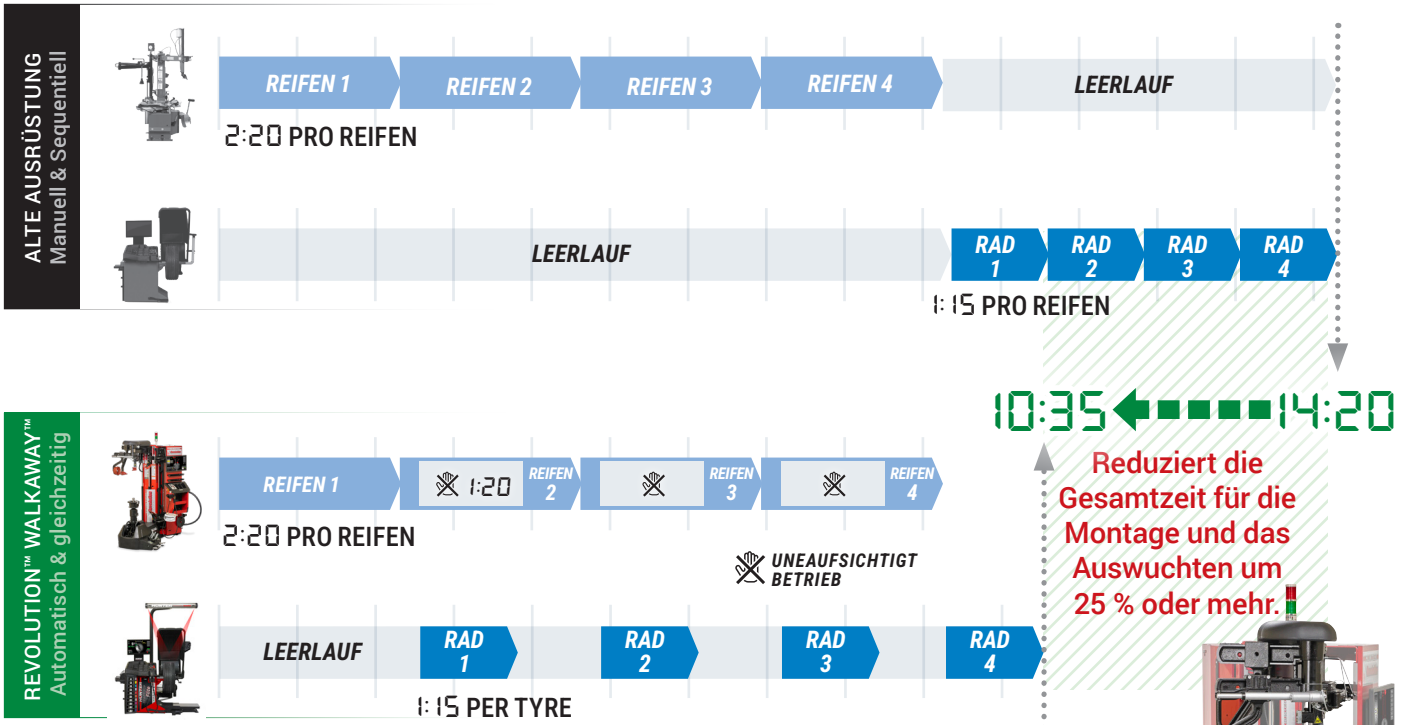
ALTE AUSRÜSTUNG
Manuell & Sequentiell

REIFEN 1 | REIFEN 2 | REIFEN 3 | REIFEN 4 | LEERLAUF

2:20 PRO REIFEN

LEERLAUF | RAD 1 | RAD 2 | RAD 3 | RAD 4

1:15 PRO REIFEN

10:35 ← 14:20

REVOLUTION™ WALKAWAY™
Automatisch & gleichzeitig

REIFEN 1 | 1:20 REIFEN 2 | REIFEN 3 | REIFEN 4

2:20 PRO REIFEN

UNEAUFSICHTIGT BETRIEB

LEERLAUF | RAD 1 | RAD 2 | RAD 3 | RAD 4

1:15 PER TYRE

Reduziert die Gesamtzeit für die Montage und das Auswuchten um 25 % oder mehr.